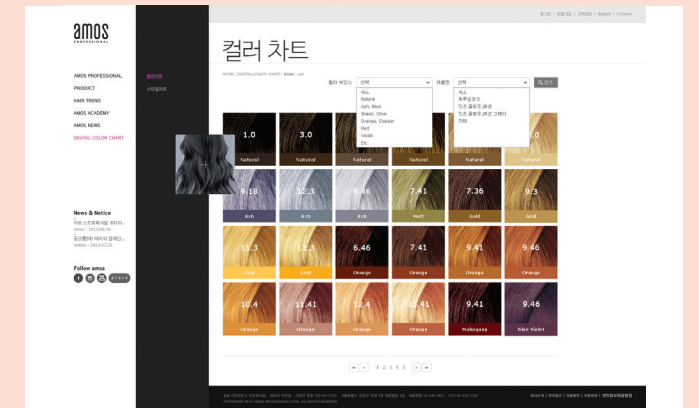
amos
PROFESSIONAL

홈 | 로그인 | 회원가입 | 사이트맵 | English | Chinese

AMOS PROFESSIONAL
PRODUCT
HAIR TREND
AMOS ACADEMY
AMOS NEWS
DIGITAL COLOR CHART

컬러차트
스타일차트

컬러 차트

HOME > DIGITAL COLOR CHART > 컬러차트 > List

컬러 비교스 선택 제품명 선택 검색

ALL
Natural
Ash, Blue
Green, Olive
Orange, Copper
Red
Violet
Etc

ALL
트루글로우
인조 골드칼라 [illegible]
인조 골드칼라 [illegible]
기타

| 1.0 Natural | 3.0 Natural | Natural | Natural | Natural | 0 Natural |
|---|---|---|---|---|---|
| 9.18 Ash | 12.3 Ash | 8.46 Ash | 7.41 Matt | 7.36 Gold | 9.3 Gold |
| 11.3 Gold | 12.3 Gold | 6.46 Orange | 7.41 Orange | 9.41 Orange | 9.46 Orange |
| 10.4 Orange | 11.41 Orange | 12.4 Orange | 11.41 Orange | 9.41 Mahogany | 9.46 Blue Violet |

1 2 3 4 5

News & Notice
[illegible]
news | 2013.08.30
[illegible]
notice | 2013.07.23

Follow amos
f t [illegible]

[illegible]
COPYRIGHT 2013 AMOS PROFESSIONAL CO., ALL RIGHTS RESERVED